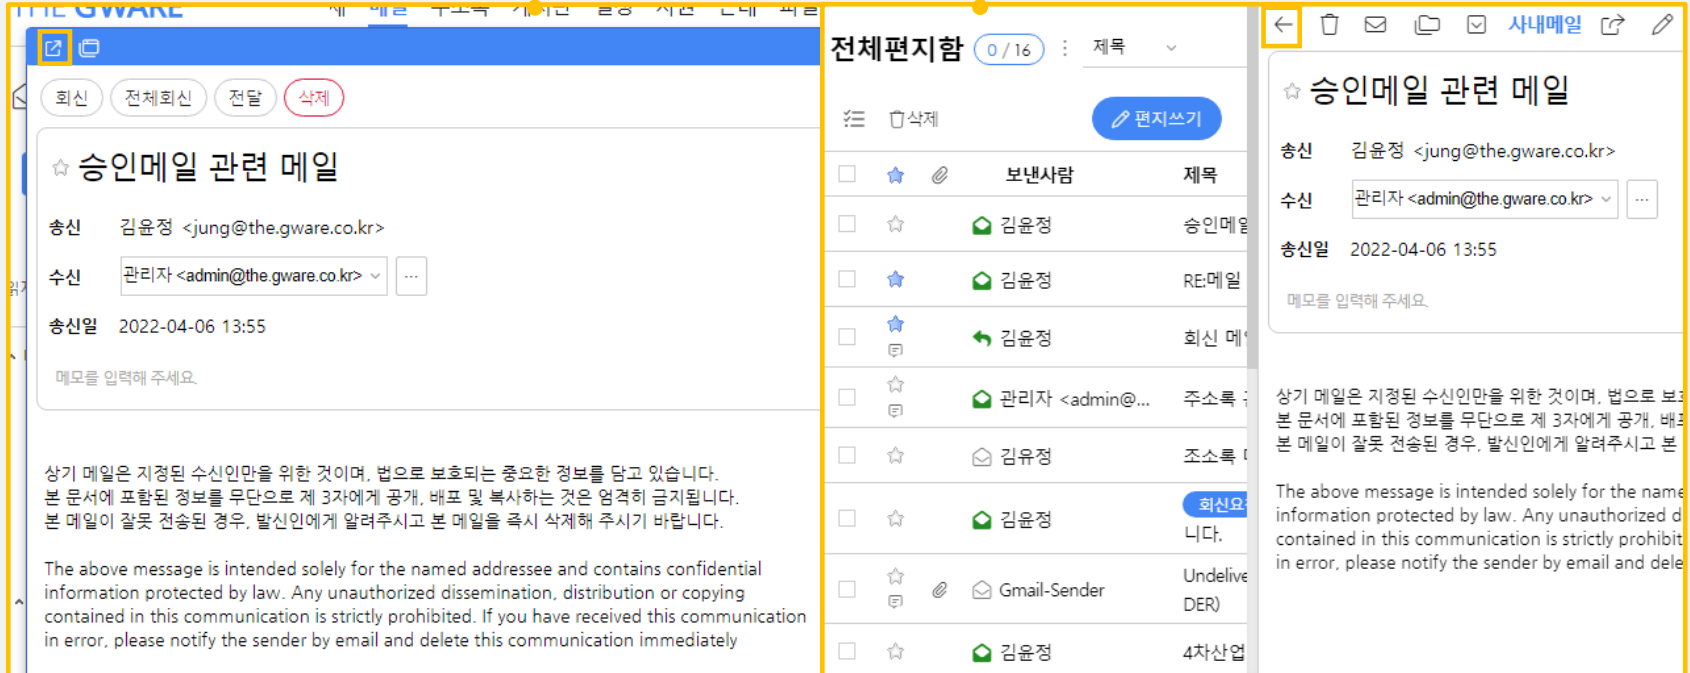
회신 전체회신 전달 삭제

승인메일 관련 메일

송신 김윤정 <jung@the.gware.co.kr>

수신 관리자 <admin@the.gware.co.kr> ...

송신일 2022-04-06 13:55

메모를 입력해 주세요.

상기 메일은 지정된 수신인만을 위한 것이며, 법으로 보호되는 중요한 정보를 담고 있습니다. 본 문서에 포함된 정보를 무단으로 제 3자에게 공개, 배포 및 복사하는 것은 엄격히 금지됩니다. 본 메일이 잘못 전송된 경우, 발신인에게 알려주시고 본 메일을 즉시 삭제해 주시기 바랍니다.

The above message is intended solely for the named addressee and contains confidential information protected by law. Any unauthorized dissemination, distribution or copying contained in this communication is strictly prohibited. If you have received this communication in error, please notify the sender by email and delete this communication immediately

전체편지함 0 / 16 제목

삭제 편지쓰기

| | | | 보낸사람 | 제목 |
|---|---|---|---|---|
| | | | 김윤정 | 승인메일 |
| | | | 김윤정 | RE:메일 |
| | | | 김윤정 | 회신 메 |
| | | | 관리자 <admin@... | 주소록 |
| | | | 김유정 | 조소록 |
| | | | 김윤정 | 회신요 니다. |
| | | | Gmail-Sender | Undeliv DER) |
| | | | 김윤정 | 4차산업 |

사내메일

승인메일 관련 메일

송신 김윤정 <jung@the.gware.co.kr>

수신 관리자 <admin@the.gware.co.kr> ...

송신일 2022-04-06 13:55

메모를 입력해 주세요.

상기 메일은 지정된 수신인만을 위한 것이며, 법으로 보 본 문서에 포함된 정보를 무단으로 제 3자에게 공개, 배 본 메일이 잘못 전송된 경우, 발신인에게 알려주시고 본

The above message is intended solely for the name information protected by law. Any unauthorized d contained in this communication is strictly prohibit in error, please notify the sender by email and dele